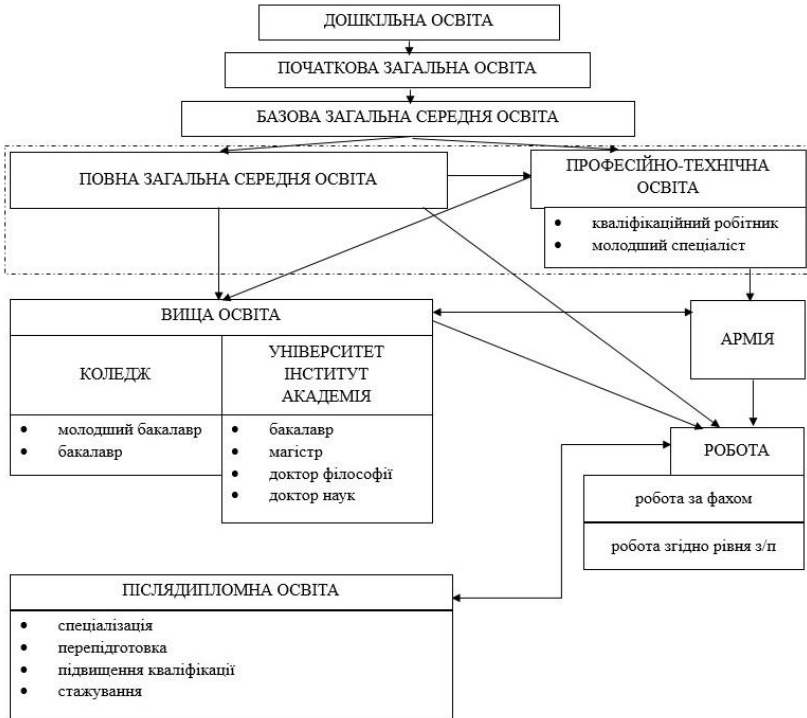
ДОШКІЛЬНА ОСВІТА

ПОЧАТКОВА ЗАГАЛЬНА ОСВІТА

БАЗОВА ЗАГАЛЬНА СЕРЕДНЯ ОСВІТА

ПОВНА ЗАГАЛЬНА СЕРЕДНЯ ОСВІТА

ПРОФЕСІЙНО-ТЕХНІЧНА ОСВІТА

- кваліфікаційний робітник
- молодший спеціаліст

ВИЩА ОСВІТА

КОЛЕДЖ

- молодший бакалавр
- бакалавр

УНІВЕРСИТЕТ ІНСТИТУТ АКАДЕМІЯ

- бакалавр
- магістр
- доктор філософії
- доктор наук

АРМІЯ

РОБОТА

робота за фахом

робота згідно рівня з/п

ПІСЛЯДИПЛОМНА ОСВІТА

- спеціалізація
- перепідготовка
- підвищення кваліфікації
- стажування